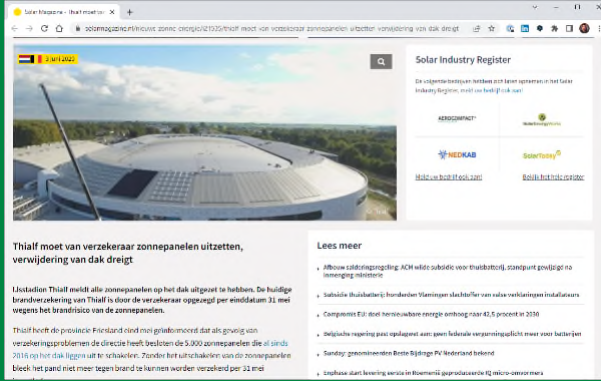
Solar Magazine - Thialf moet von ×

solarmagazine.nl/nieuws-zonne-energie/i21535/thialf-moet-van-verzekeraar-zonnepanelen-uitzetten-verwijdering-van-dak-dreigt

3 juni 2025

Solar Industry Register

De volgende bedrijven hebben zich laten opnemen in het Solar Industry Register. Meld uw bedrijf ook aan!

AEROCOMPACT

NEDKAB

SolarToday

Meld uw bedrijf ook aan!

Bekijk het hele register

Thialf moet van verzekeraar zonnepanelen uitzetten, verwijdering van dak dreigt

IJsstadion Thialf meldt alle zonnepanelen op het dak uitgezet te hebben. De huidige brandverzekering van Thialf is door de verzekeraar opgezegd per einddatum 31 mei wegens het brandrisico van de zonnepanelen.

Thialf heeft de provincie Friesland eind mei geïnformeerd dat als gevolg van verzekeringsproblemen de directie heeft besloten de 5.000 zonnepanelen die al sinds 2016 op het dak liggen uit te schakelen. Zonder het uitschakelen van de zonnepanelen bleek het pand niet meer tegen brand te kunnen worden verzekerd per 31 mei

Lees meer

Afbouw salderingsregeling: ACM wilde subsidie voor thuisbatterij, standpunt gewijzigd na inmenging ministerie

Subsidie thuisbatterij: honderden Vlamingen slachtoffer van valse verklaringen installateurs

Compromis EU: doel hernieuwbare energie omhoog naar 42,5 procent in 2030

Belgische regering past opslagwet aan: geen federale vergunningsplicht meer voor batterijen

Sunday: genomineerden Beste Bijdrage PV Nederland bekend

Enphase start levering serie in Roemenië geproduceerde IQ micro-omvormers